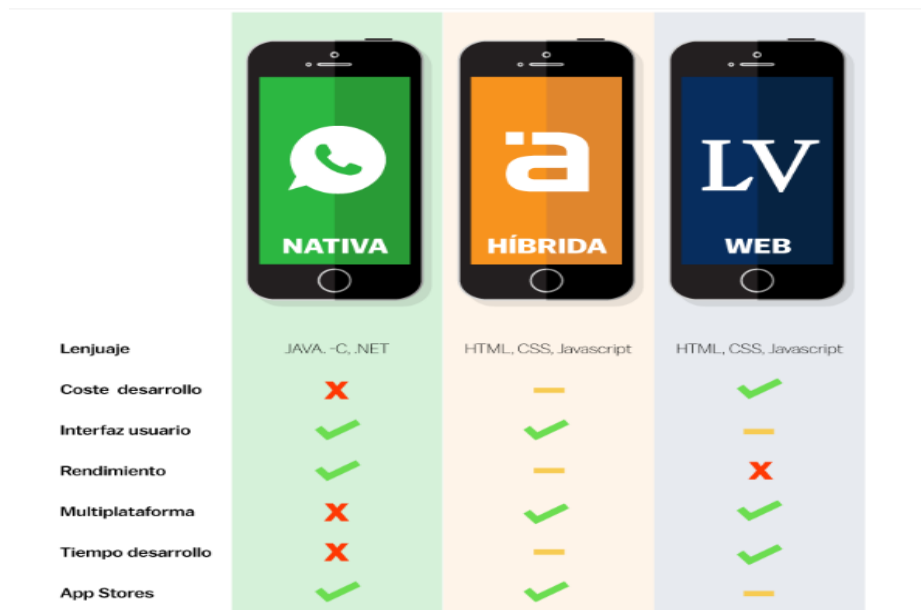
| | NATIVA | HÍBRIDA | WEB |
|---|---|---|---|
| Lenjuaje | JAVA. -C, .NET | HTML, CSS, Javascript | HTML, CSS, Javascript |
| Coste desarrollo | ✗ | – | ✓ |
| Interfaz usuario | ✓ | ✓ | – |
| Rendimiento | ✓ | – | ✗ |
| Multiplataforma | ✗ | ✓ | ✓ |
| Tiempo desarrollo | ✗ | – | ✓ |
| App Stores | ✓ | ✓ | – |

a

LV